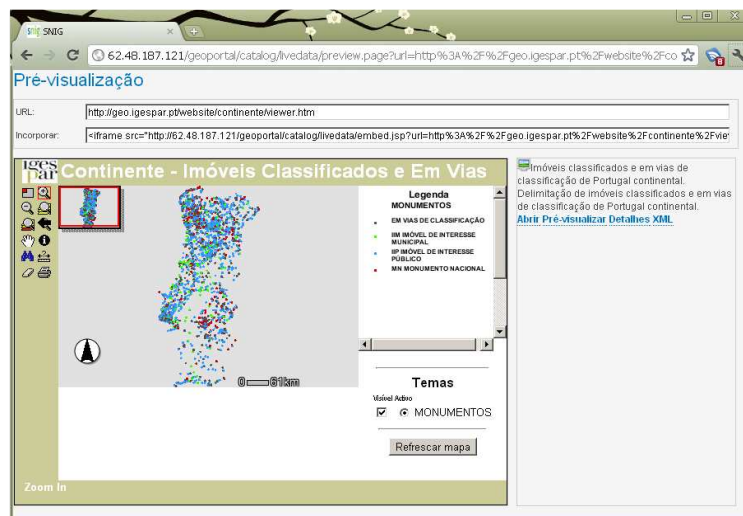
SNIG
62.48.187.121/geoportal/catalog/livedata/preview.page?url=http%3A%2F%2Fgeo.igespar.pt%2Fwebsite%2Fco

Pré-visualização

URL: http://geo.igespar.pt/website/continente/viewer.htm

Incorporar: <iframe src="http://62.48.187.121/geoportal/catalog/livedata/embed.jsp?url=http%3A%2F%2Fgeo.igespar.pt%2Fwebsite%2Fcontinente%2Fvie

Iges par Continente - Imóveis Classificados e Em Vias

Legenda
MONUMENTOS
EM VIAS DE CLASSIFICAÇÃO
IM IMÓVEL DE INTERESSE MUNICIPAL
IP IMÓVEL DE INTERESSE PÚBLICO
MN MONUMENTO NACIONAL

0 61km

Temas
Visível Activo
MONUMENTOS

Refrescar mapa

Zoom In

Imóveis classificados e em vias de classificação de Portugal continental. Delimitação de imóveis classificados e em vias de classificação de Portugal continental.
Abrir Pré-visualizar Detalhes XML